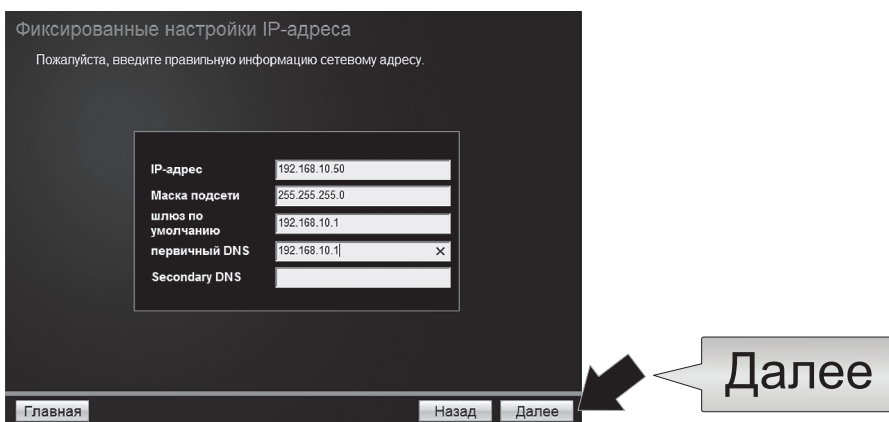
Фиксированные настройки IP-адреса

Пожалуйста, введите правильную информацию сетевому адресу.

| | |
|---|---|
| IP-адрес | 192.168.10.50 |
| Маска подсети | 255.255.255.0 |
| шлюз по умолчанию | 192.168.10.1 |
| первичный DNS | 192.168.10.1 × |
| Secondary DNS | |

Главная

Назад

Далее

Далее